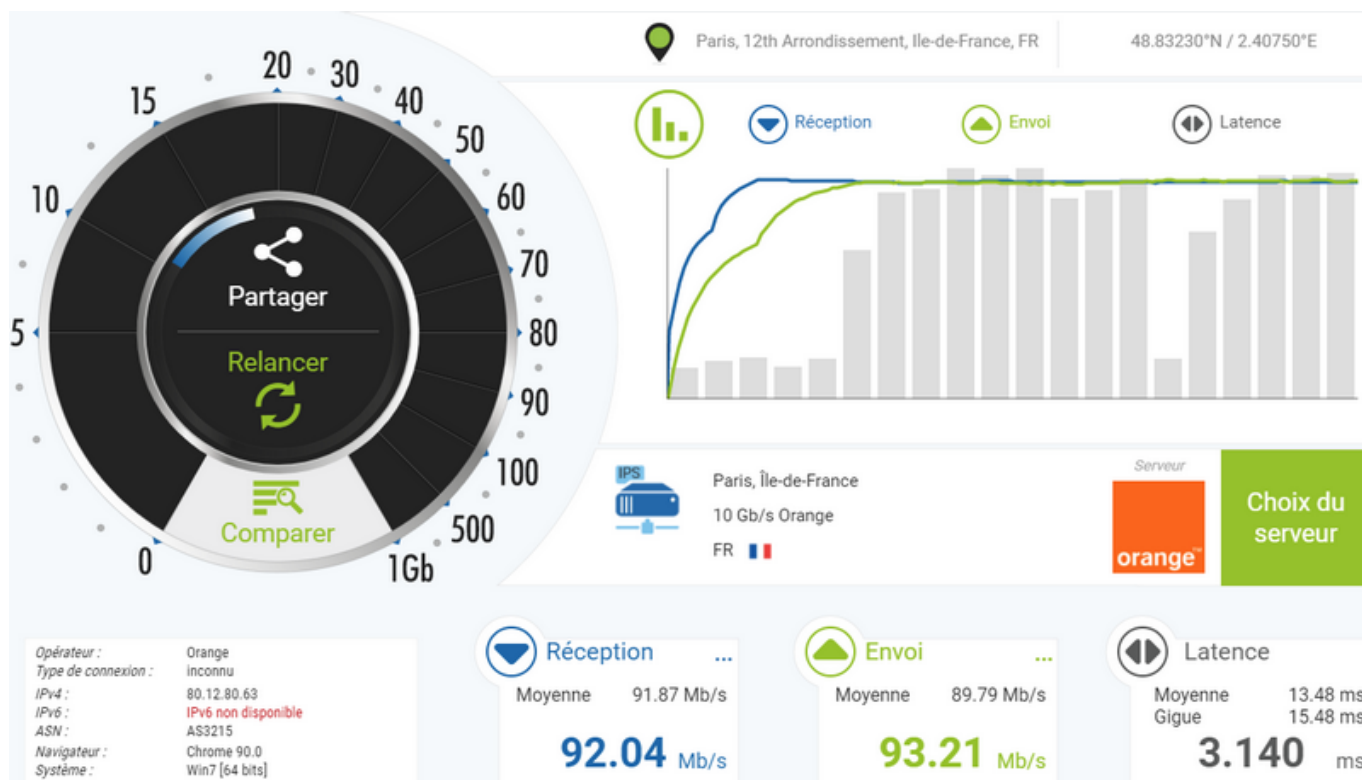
20 30
15 40
50
10 60
70
5 80
90
100
500
0 1Gb

Partager
Relancer
Comparer

Paris, 12th Arrondissement, Ile-de-France, FR
48.83230°N / 2.40750°E

Réception
Envoi
Latence

IPS
Paris, Île-de-France
10 Gb/s Orange
FR

Serveur
orange
Choix du serveur

| Opérateur : | Orange |
|---|---|
| Type de connexion : | inconnu |
| IPv4 : | 80.12.80.63 |
| IPv6 : | IPv6 non disponible |
| ASN : | AS3215 |
| Navigateur : | Chrome 90.0 |
| Système : | Win7 [64 bits] |

Réception ...
Moyenne 91.87 Mb/s
92.04 Mb/s

Envoi ...
Moyenne 89.79 Mb/s
93.21 Mb/s

Latence
Moyenne 13.48 ms
Gigue 15.48 ms
3.140 ms